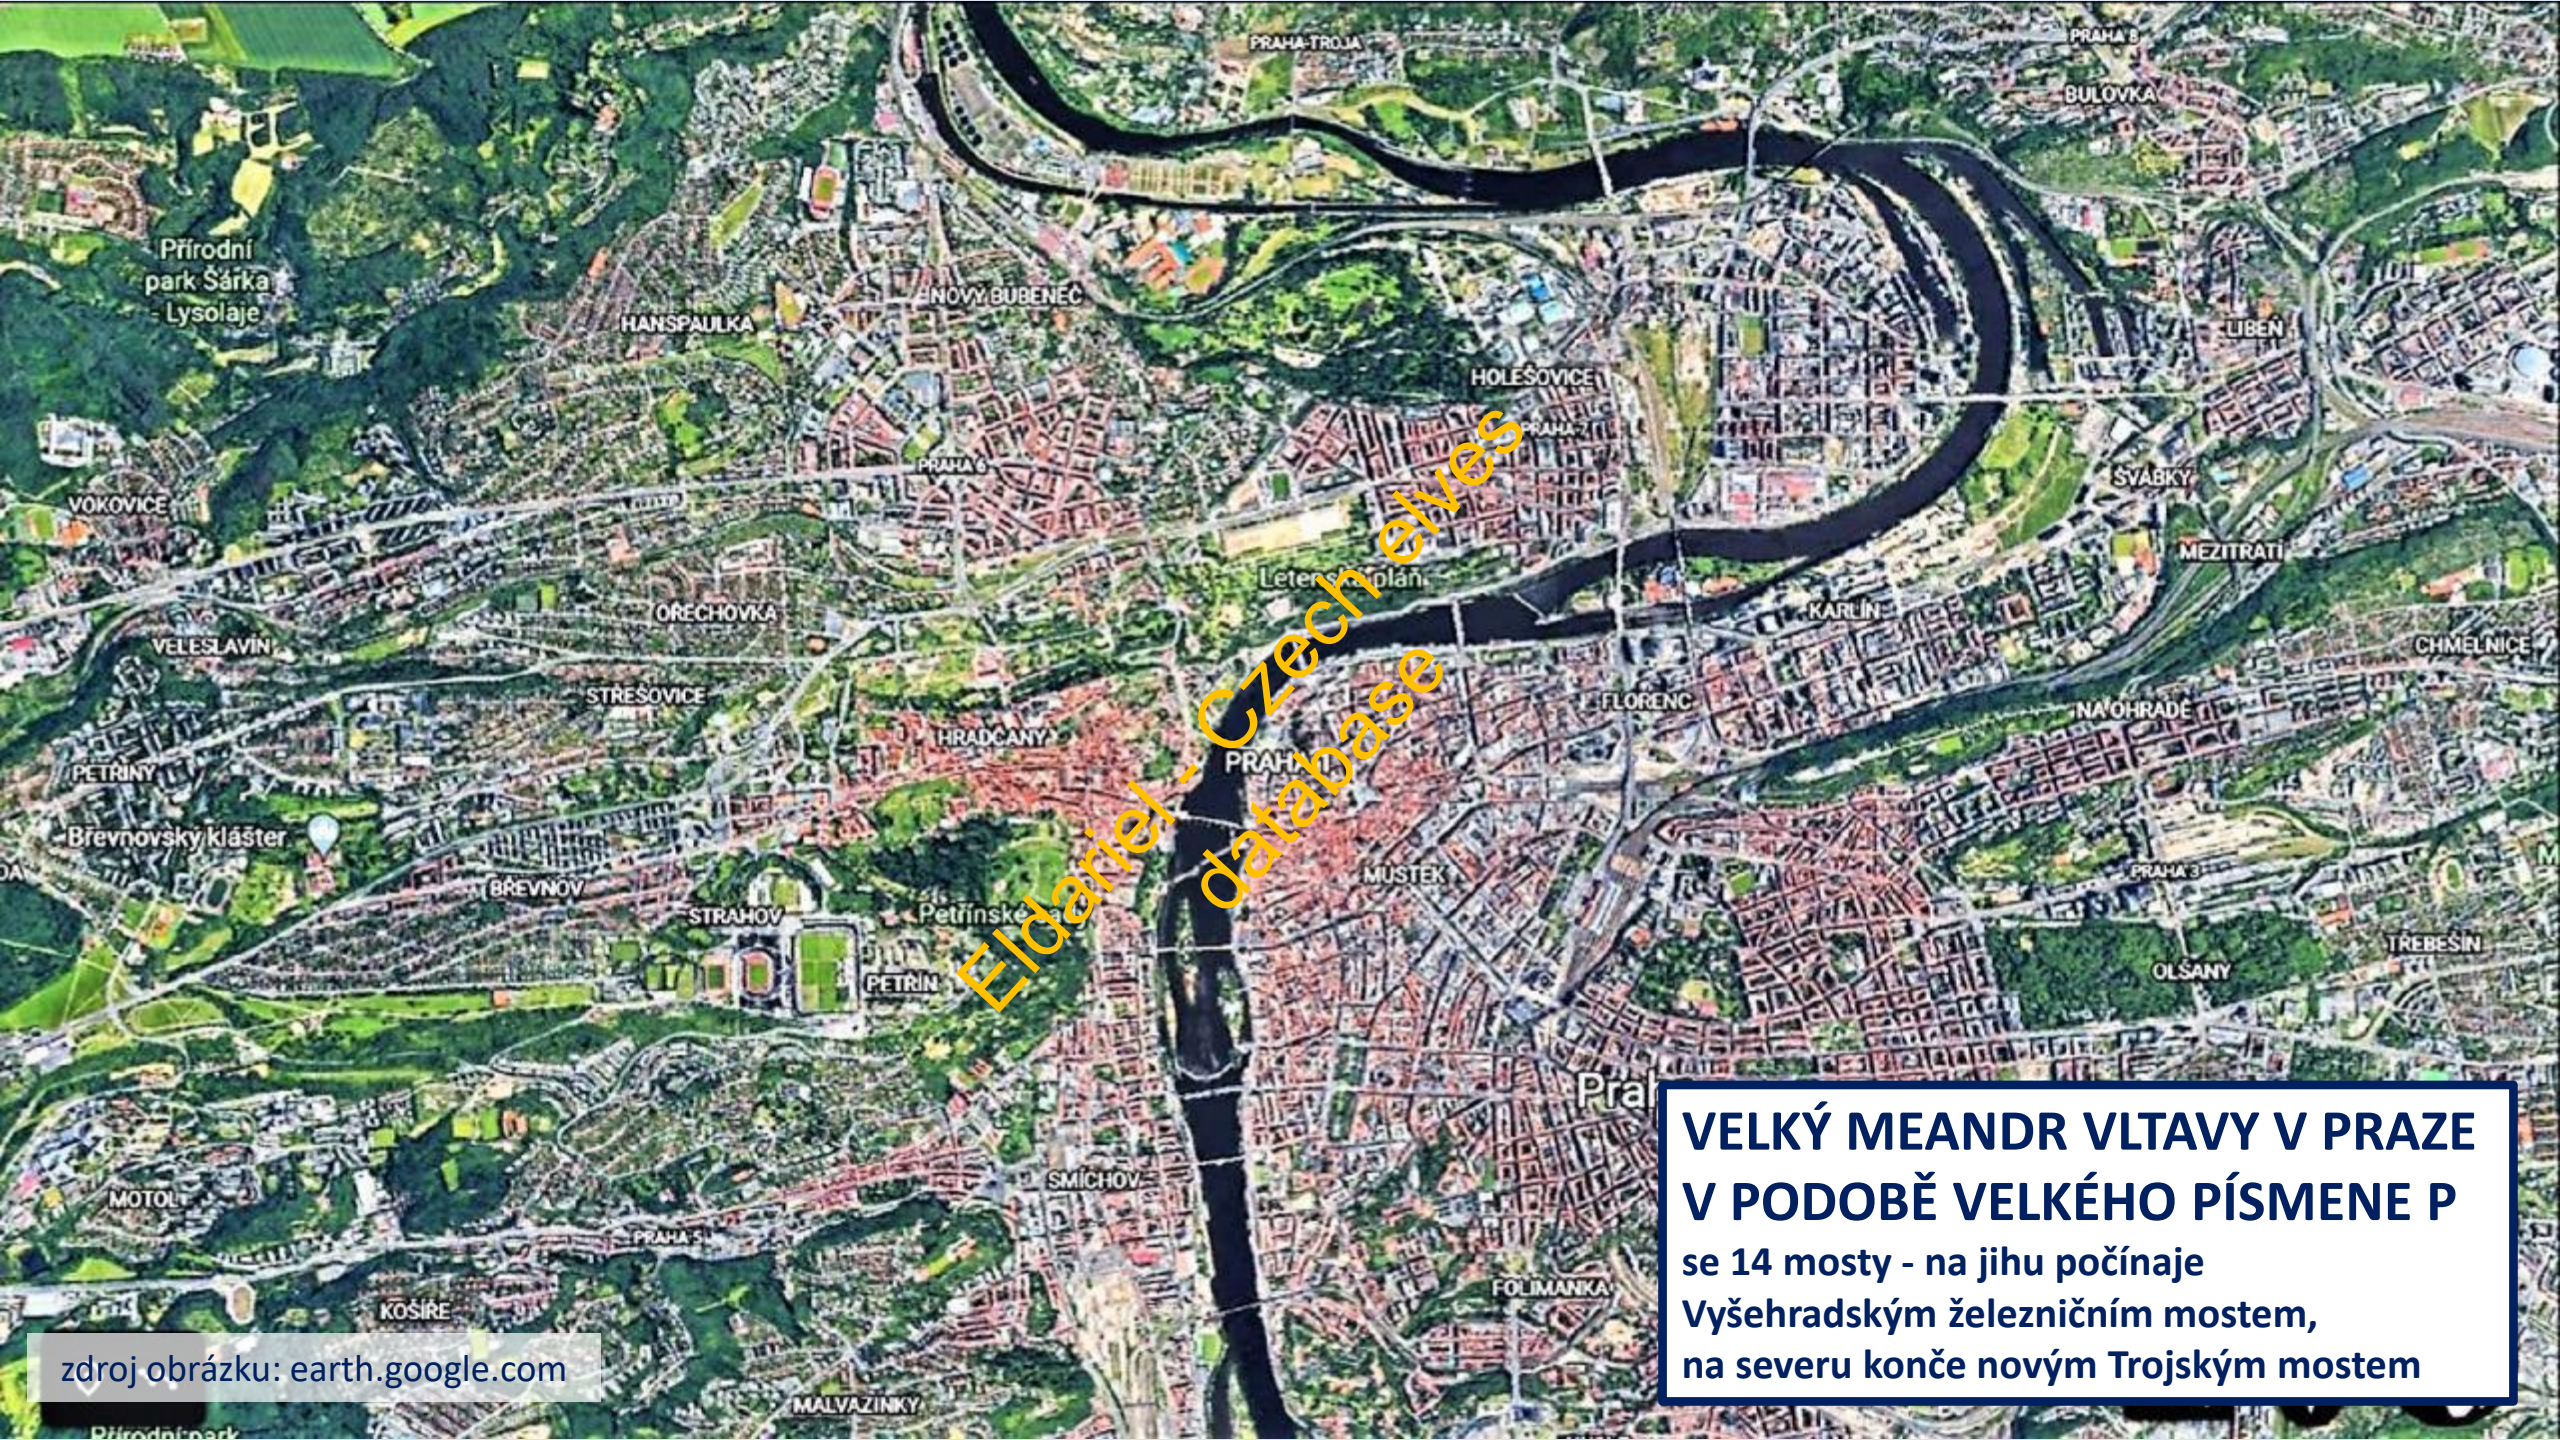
PRAHA-TROJA
PRAHA 8
BULOVKA
Přírodní park Šárka - Lysolaje
HANSPAULKA
NOVÝ BUBENEČ
LIBEŇ
HOLEŠOVICE
PRAHA 7
PRAHA 6
ŠVÁBKY
VOKOVICE
Letenská pláň
MEZITRATÍ
OŘECHOVKA
KARLÍN
VELESLAVÍN
CHMELNICE
STŘEŠOVICE
FLORENC
NA OHRADĚ
HRADČANY
PRAHA
PETŘINY
Břevnovský klášter
PRAHA 3
BŘEVNOV
MŮSTEK
STRAHOV
Petřínské
TŘEBEŠÍN
PETŘÍN
OLŠANY
Praha
SMÍCHOV
MOTOL
PRAHA 5
KOŠÍŘE
FOLIMANKA
MALVAZINKY
Přírodní park

Eldariel - Czech elves database

VELKÝ MEANDR VLTAVY V PRAZE V PODOBĚ VELKÉHO PÍSMENE P
se 14 mosty - na jihu počínaje Vyšehradským železničním mostem, na severu konče novým Trojským mostem

zdroj obrázku: earth.google.com